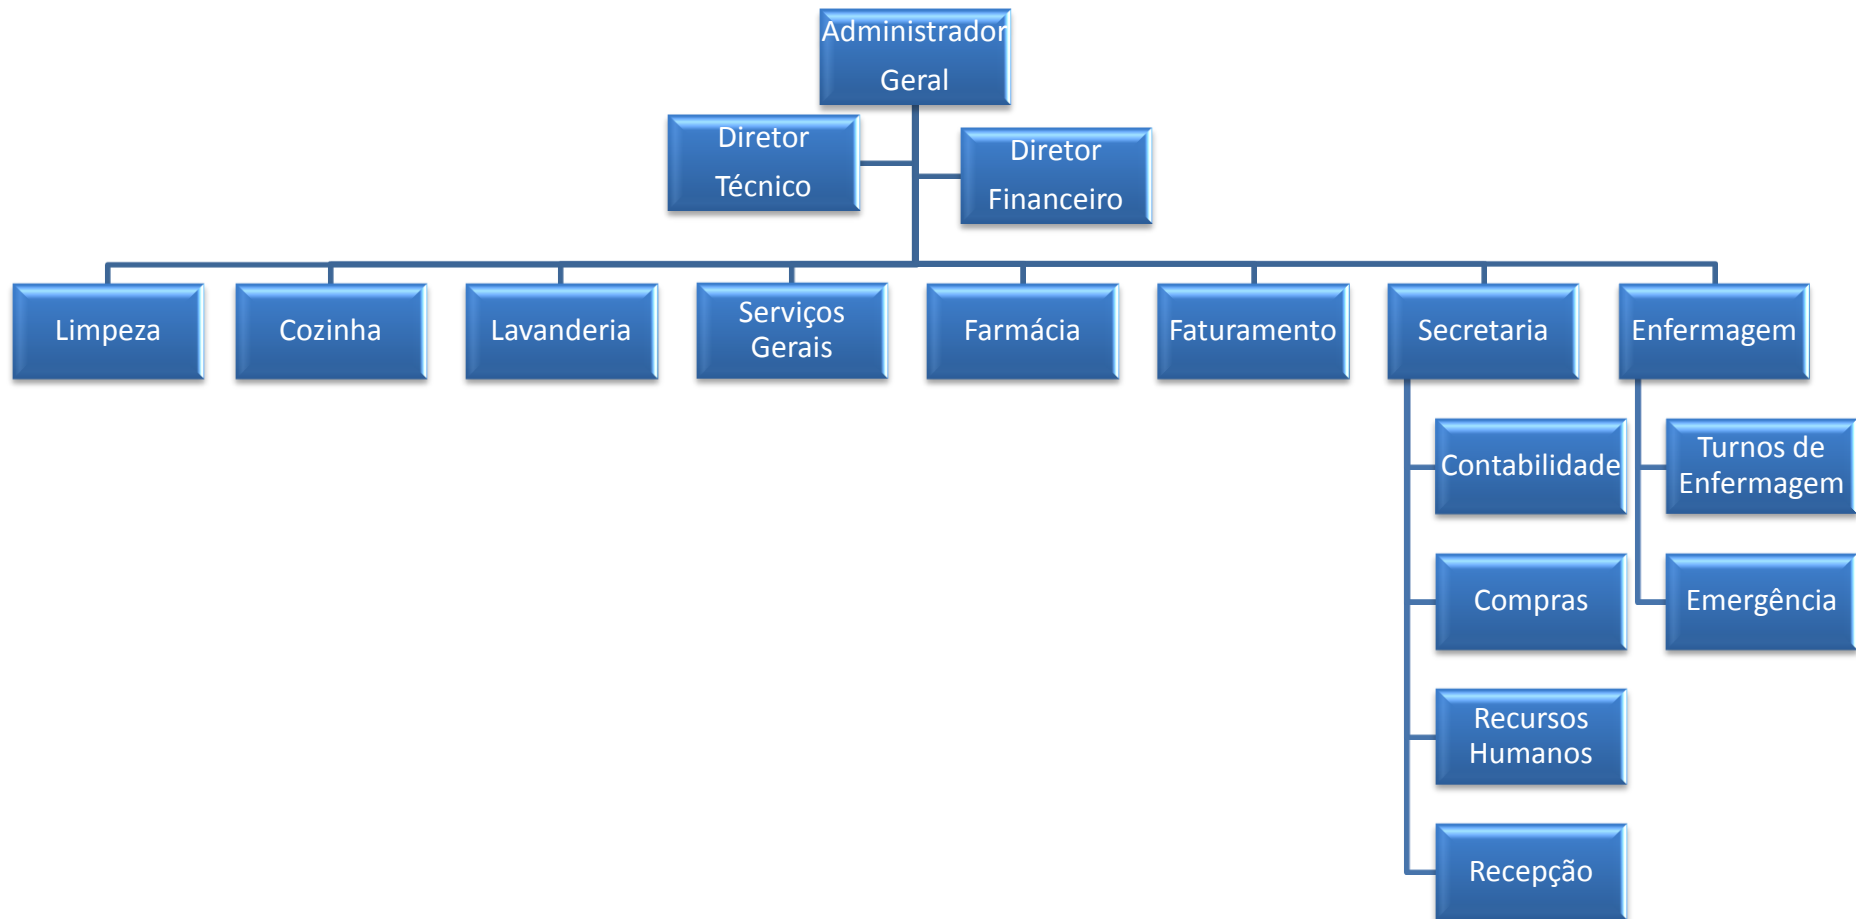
Administrador Geral

Diretor Técnico

Diretor Financeiro

Limpeza

Cozinha

Lavanderia

Serviços Gerais

Farmácia

Faturamento

Secretaria

Enfermagem

Contabilidade

Compras

Recursos Humanos

Recepção

Turnos de Enfermagem

Emergência